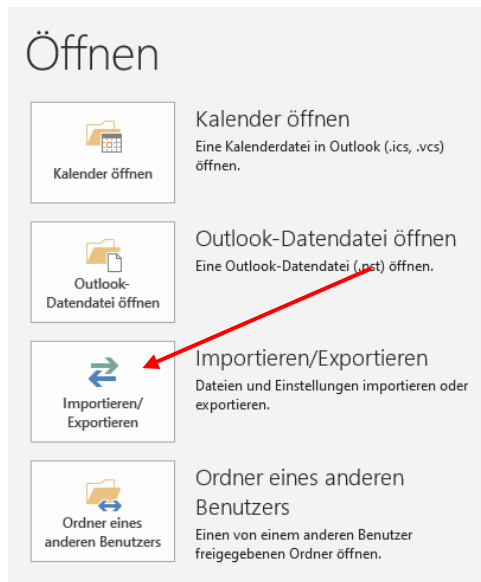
Öffnen

Kalender öffnen

Kalender öffnen
Eine Kalenderdatei in Outlook (.ics, .vcs) öffnen.

Outlook-Datendatei öffnen

Outlook-Datendatei öffnen
Eine Outlook-Datendatei (.pst) öffnen.

Importieren/Exportieren

Importieren/Exportieren
Dateien und Einstellungen importieren oder exportieren.

Ordner eines anderen Benutzers

Ordner eines anderen Benutzers
Einen von einem anderen Benutzer freigegebenen Ordner öffnen.